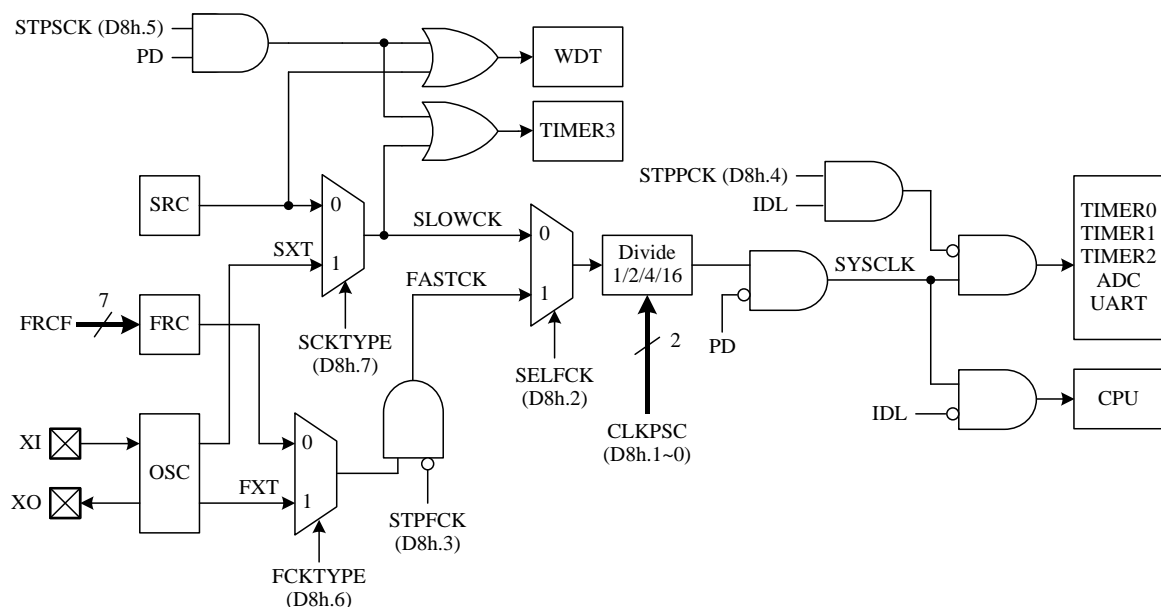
STPSCK (D8h.5)
PD
WDT
TIMER3
SRC
0
1
SXT
SLOWCK
0
1
FASTCK
Divide 1/2/4/16
SYSCLK
STPPCK (D8h.4)
IDL
TIMER0
TIMER1
TIMER2
ADC
UART
FRCF
7
FRC
SCKTYPE (D8h.7)
SELFCK (D8h.2)
2
PD
XI
OSC
0
1
FXT
XO
STPFCK (D8h.3)
CLKPSC (D8h.1~0)
IDL
CPU
FCKTYPE (D8h.6)